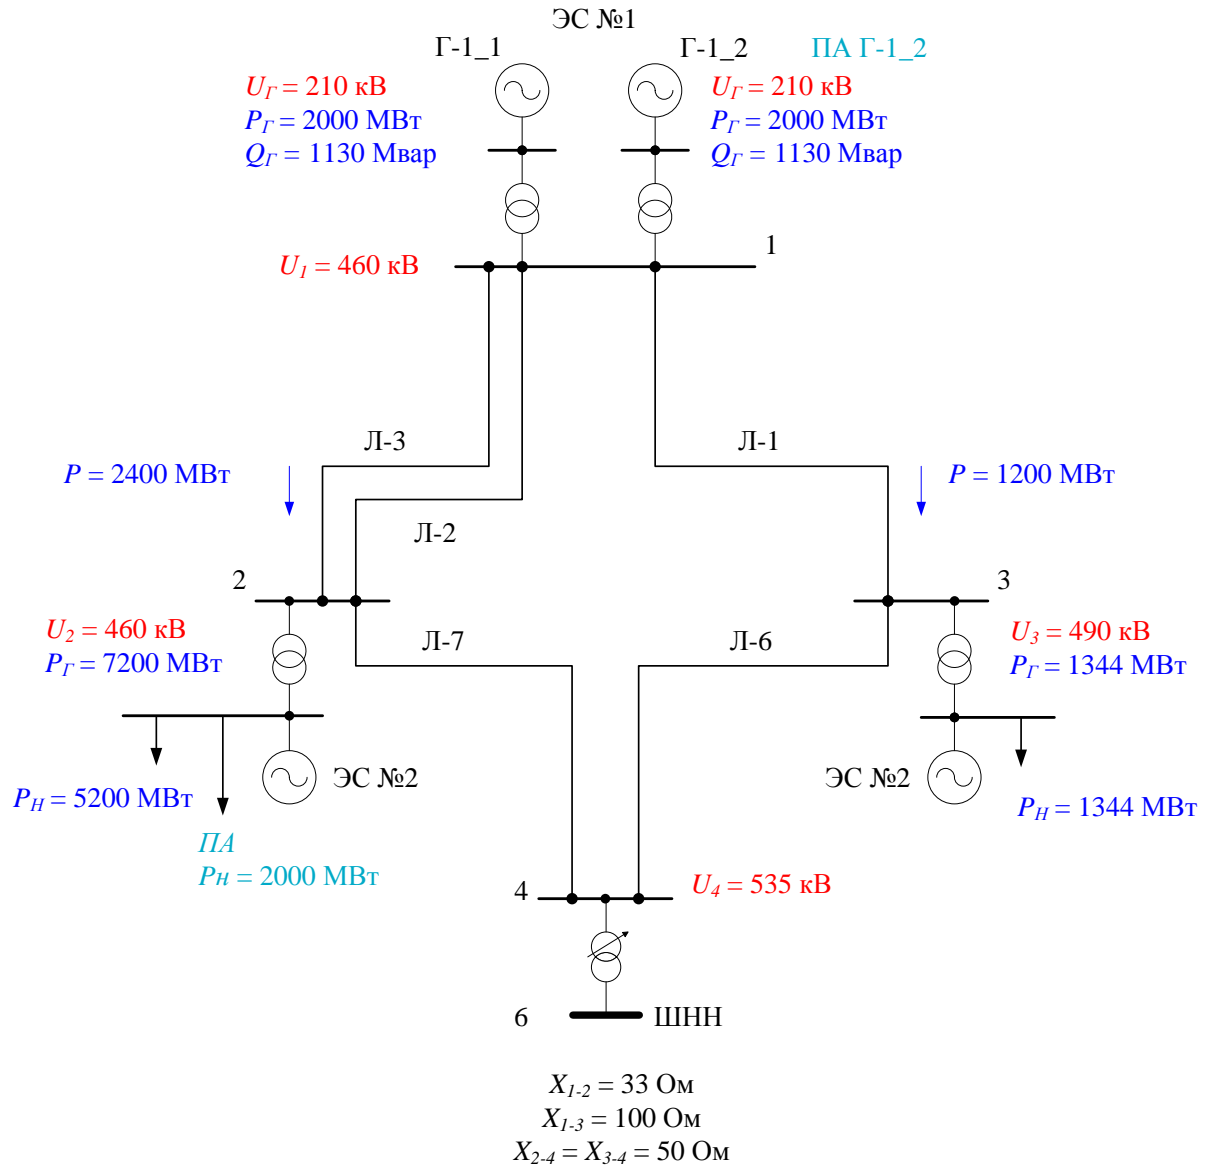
ЭС №1

Г-1_1

Г-1_2

ПА Г-1_2

$U_Г$ = 210 кВ
$P_Г$ = 2000 МВт
$Q_Г$ = 1130 Мвар

$U_Г$ = 210 кВ
$P_Г$ = 2000 МВт
$Q_Г$ = 1130 Мвар

$U_1$ = 460 кВ

1

Л-3

Л-1

$P$ = 2400 МВт

$P$ = 1200 МВт

Л-2

2

3

$U_2$ = 460 кВ
$P_Г$ = 7200 МВт

Л-7

Л-6

$U_3$ = 490 кВ
$P_Г$ = 1344 МВт

ЭС №2

ЭС №2

$P_Н$ = 5200 МВт

$P_Н$ = 1344 МВт

ПА
$P_Н$ = 2000 МВт

4

$U_4$ = 535 кВ

6

ШНН

$X_{1-2}$ = 33 Ом
$X_{1-3}$ = 100 Ом
$X_{2-4}$ = $X_{3-4}$ = 50 Ом